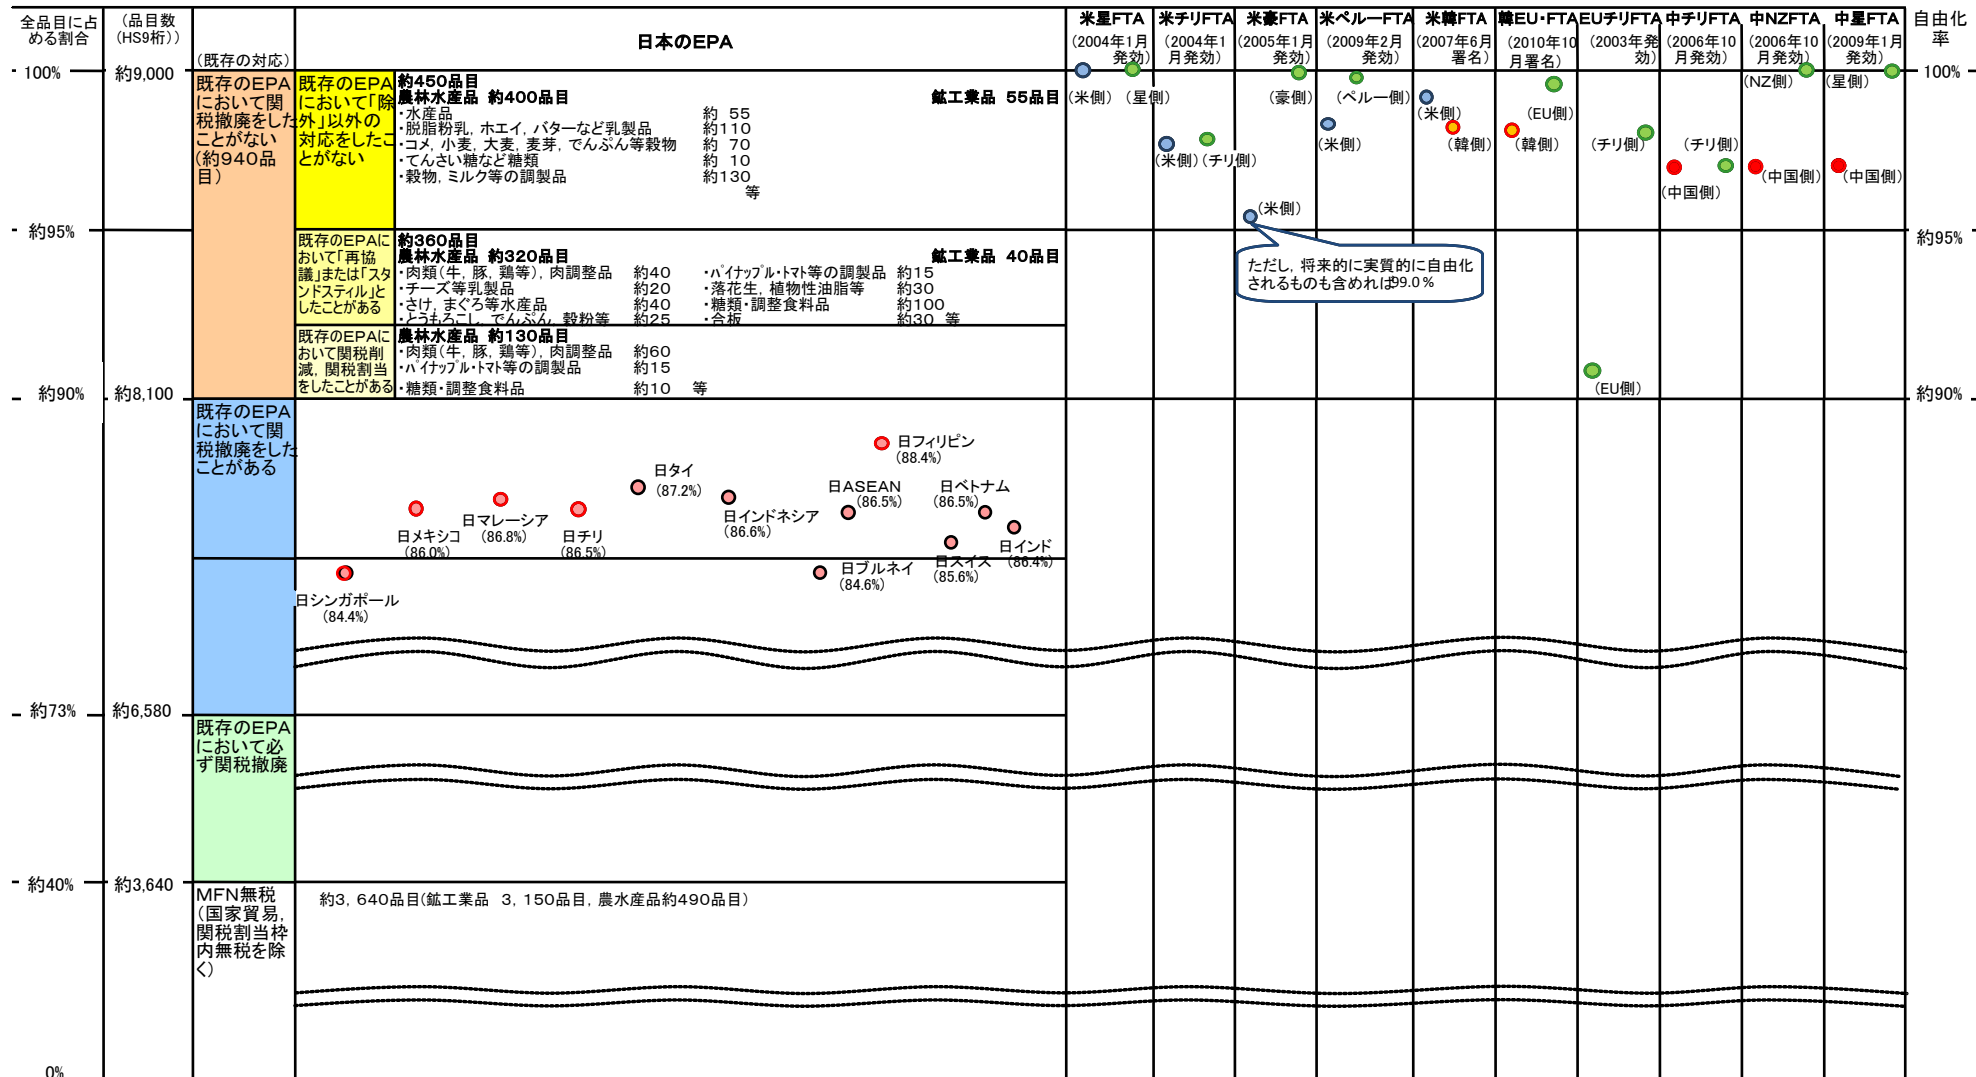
全品目に占める割合

（品目数（HS9桁））

（既存の対応）

日本のEPA

米星FTA（2004年1月発効）

米チリFTA（2004年1月発効）

米豪FTA（2005年1月発効）

米ペルーFTA（2009年2月発効）

米韓FTA（2007年6月署名）

韓EU・FTA（2010年10月署名）

EUチリFTA（2003年発効）

中チリFTA（2006年10月発効）

中NZFTA（2006年10月発効）

中星FTA（2009年1月発効）

自由化率

100%

約9,000

既存のEPAにおいて関税撤廃をしたことがない（約940品目）

既存のEPAにおいて「除外」以外の対応をしたことがない

約450品目
農林水産品 約400品目
・水産品 約 55
・脱脂粉乳，ホエイ，バターなど乳製品 約110
・コメ，小麦，大麦，麦芽，でんぷん等穀物 約 70
・てんさい糖など糖類 約 10
・穀物，ミルク等の調製品 約130
等

鉱工業品 55品目

（米側） （星側）

（豪側）

（ペルー側）

（米側）

（EU側）

（NZ側）

（星側）

（米側）（チリ側）

（米側）

（韓側）

（韓側）

（チリ側）

（チリ側）

（中国側）

（中国側）

（中国側）

（米側）

約95%

既存のEPAにおいて「再協議」または「スタンドスティル」としたことがある

約360品目
農林水産品 約320品目
・肉類（牛，豚，鶏等），肉調整品 約40
・チーズ等乳製品 約20
・さけ，まぐろ等水産品 約40
・とうもろこし，でんぷん，穀粉等 約25
・パイナップル・トマト等の調製品 約15
・落花生，植物性油脂等 約30
・糖類・調整食料品 約100
・合板 約30 等

鉱工業品 40品目

ただし，将来的に実質的に自由化されるものも含めれば99.0％

既存のEPAにおいて関税削減，関税割当をしたことがある

農林水産品 約130品目
・肉類（牛，豚，鶏等），肉調整品 約60
・パイナップル・トマト等の調製品 約15
・糖類・調整食料品 約10 等

（EU側）

約90%

約8,100

既存のEPAにおいて関税撤廃をしたことがある

日フィリピン（88.4%）

日タイ（87.2%）

日ASEAN（86.5%）

日ベトナム（86.5%）

日メキシコ（86.0%）

日マレーシア（86.8%）

日チリ（86.5%）

日インドネシア（86.6%）

日インド（86.4%）

日スイス（85.6%）

日ブルネイ（84.6%）

日シンガポール（84.4%）

約73%

約6,580

既存のEPAにおいて必ず関税撤廃

約40%

約3,640

MFN無税（国家貿易，関税割当枠内無税を除く）

約3，640品目（鉱工業品 3，150品目，農水産品約490品目）

0%